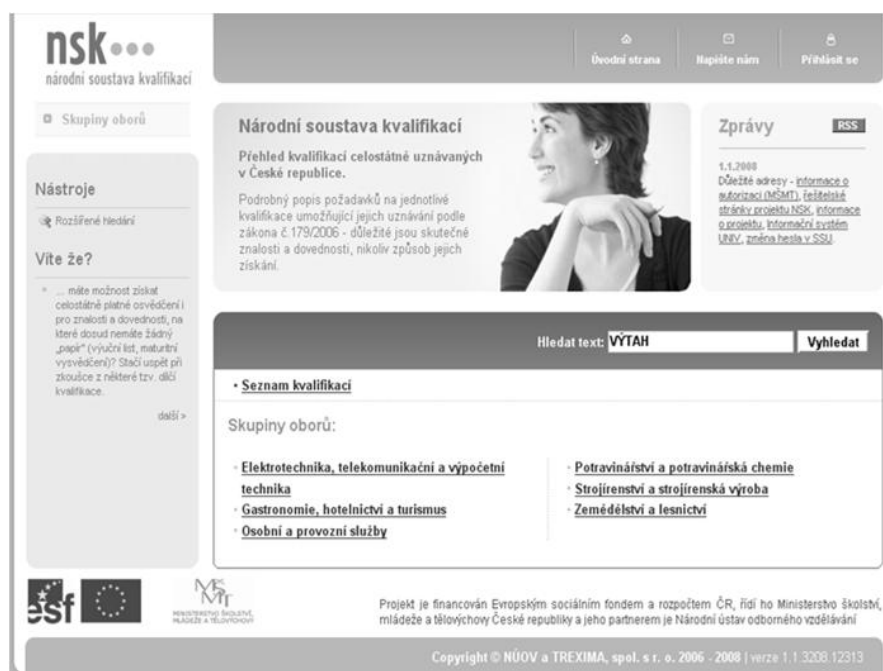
nsk

národní soustava kvalifikací

Úvodní strana

Napište nám

Přihlásit se

Skupiny oborů

Nástroje

Rozšířené hledání

Víte že?

... máte možnost získat celostátně platné osvědčení i pro znalosti a dovednosti, na které dosud nemáte žádný „papír" (výuční list, maturitní vysvědčení)? Stačí uspět při zkoušce z některé tzv. dílčí kvalifikace.

další >

Národní soustava kvalifikací

Přehled kvalifikací celostátně uznávaných v České republice.

Podrobný popis požadavků na jednotlivé kvalifikace umožňující jejich uznávání podle zákona č.179/2006 - důležité jsou skutečné znalosti a dovednosti, nikoliv způsob jejich získání.

Zprávy

RSS

1.1.2008

Důležité adresy - informace o autorizaci (MŠMT), řešitelské stránky projektu NSK, informace o projektu, Informační systém UNIV, změna hesla v SSU.

Hledat text: VÝTAH

Vyhledat

• Seznam kvalifikací

Skupiny oborů:

· Elektrotechnika, telekomunikační a výpočetní technika

· Gastronomie, hotelnictví a turismus

· Osobní a provozní služby

· Potravinářství a potravinářská chemie

· Strojírenství a strojírenská výroba

· Zemědělství a lesnictví

esf

MŠMT

MINISTERSTVO ŠKOLSTVÍ, MLÁDEŽE A TĚLOVÝCHOVY

Projekt je financován Evropským sociálním fondem a rozpočtem ČR, řídí ho Ministerstvo školství, mládeže a tělovýchovy České republiky a jeho partnerem je Národní ústav odborného vzdělávání

Copyright © NÚOV a TREXIMA, spol. s r. o. 2006 - 2008 | verze 1.1.3208.12313